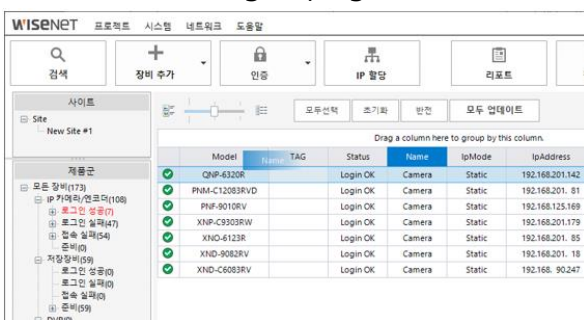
WISENET 프로젝트 시스템 네트워크 도움말

검색 장비 추가 인증 IP 할당 리포트

사이트
Site
New Site #1

제품군
모든 장비(173)
IP 카메라/엔코더(108)
로그인 성공(7)
로그인 실패(47)
접속 실패(54)
준비(0)
저장장비(59)
로그인 성공(0)
로그인 실패(0)
접속 실패(0)
준비(59)

모두선택 초기화 반전 모두 업데이트

Drag a column here to group by this column.

| | Model | TAG | Status | Name | IpMode | IpAddress |
|---|---|---|---|---|---|---|
| | QNP-6320R | | Login OK | Camera | Static | 192.168.201.142 |
| | PNM-C12083RVD | | Login OK | Camera | Static | 192.168.201. 81 |
| | PNF-9010RV | | Login OK | Camera | Static | 192.168.125.169 |
| | XNP-C9303RW | | Login OK | Camera | Static | 192.168.201.179 |
| | XNO-6123R | | Login OK | Camera | Static | 192.168.201. 85 |
| | XND-9082RV | | Login OK | Camera | Static | 192.168.201. 18 |
| | XND-C6083RV | | Login OK | Camera | Static | 192.168. 90.247 |

Name